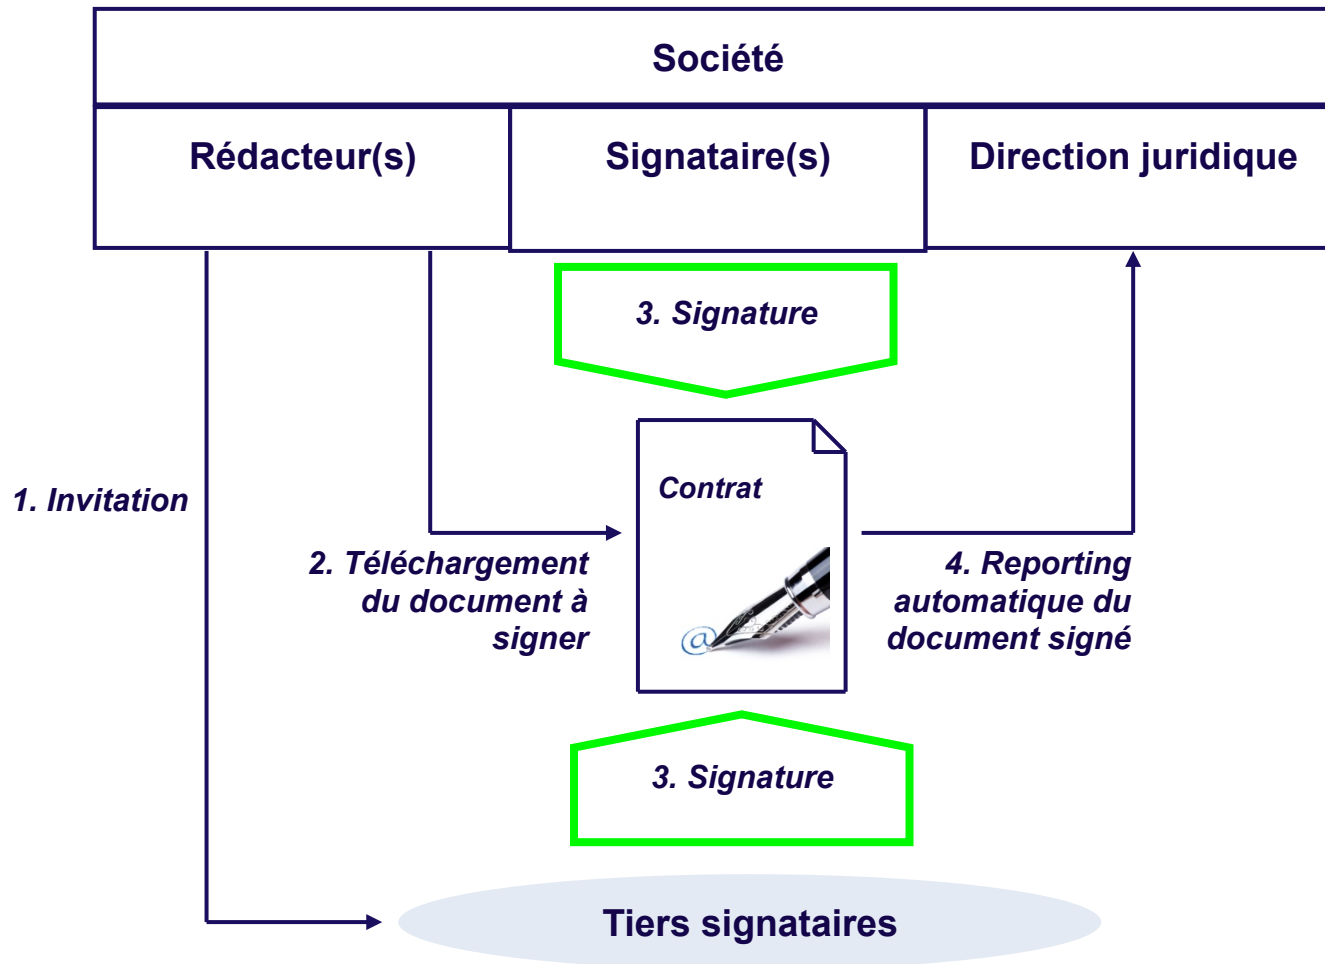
Société

| Rédacteur(s) | Signataire(s) | Direction juridique |
|---|---|---|

3. Signature

1. Invitation

Contrat

2. Téléchargement du document à signer

4. Reporting automatique du document signé

3. Signature

Tiers signataires